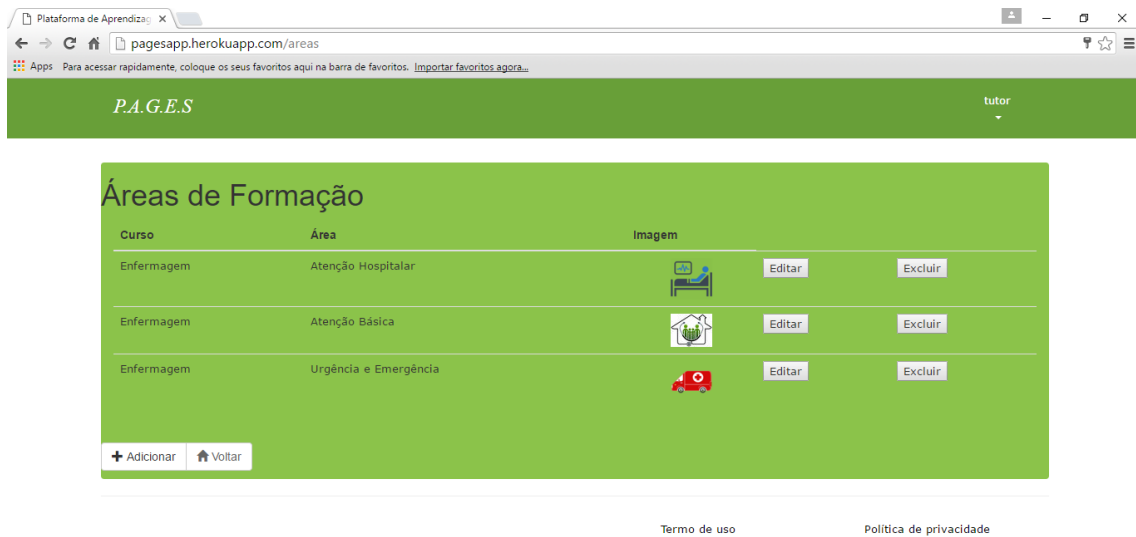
Plataforma de Aprendizag ×

pagesapp.herokuapp.com/areas

Apps Para acessar rapidamente, coloque os seus favoritos aqui na barra de favoritos. Importar favoritos agora...

P.A.G.E.S

tutor

Áreas de Formação

| Curso | Área | Imagem | | |
|---|---|---|---|---|
| Enfermagem | Atenção Hospitalar | | Editar | Excluir |
| Enfermagem | Atenção Básica | | Editar | Excluir |
| Enfermagem | Urgência e Emergência | | Editar | Excluir |

Adicionar Voltar

Termo de uso

Política de privacidade